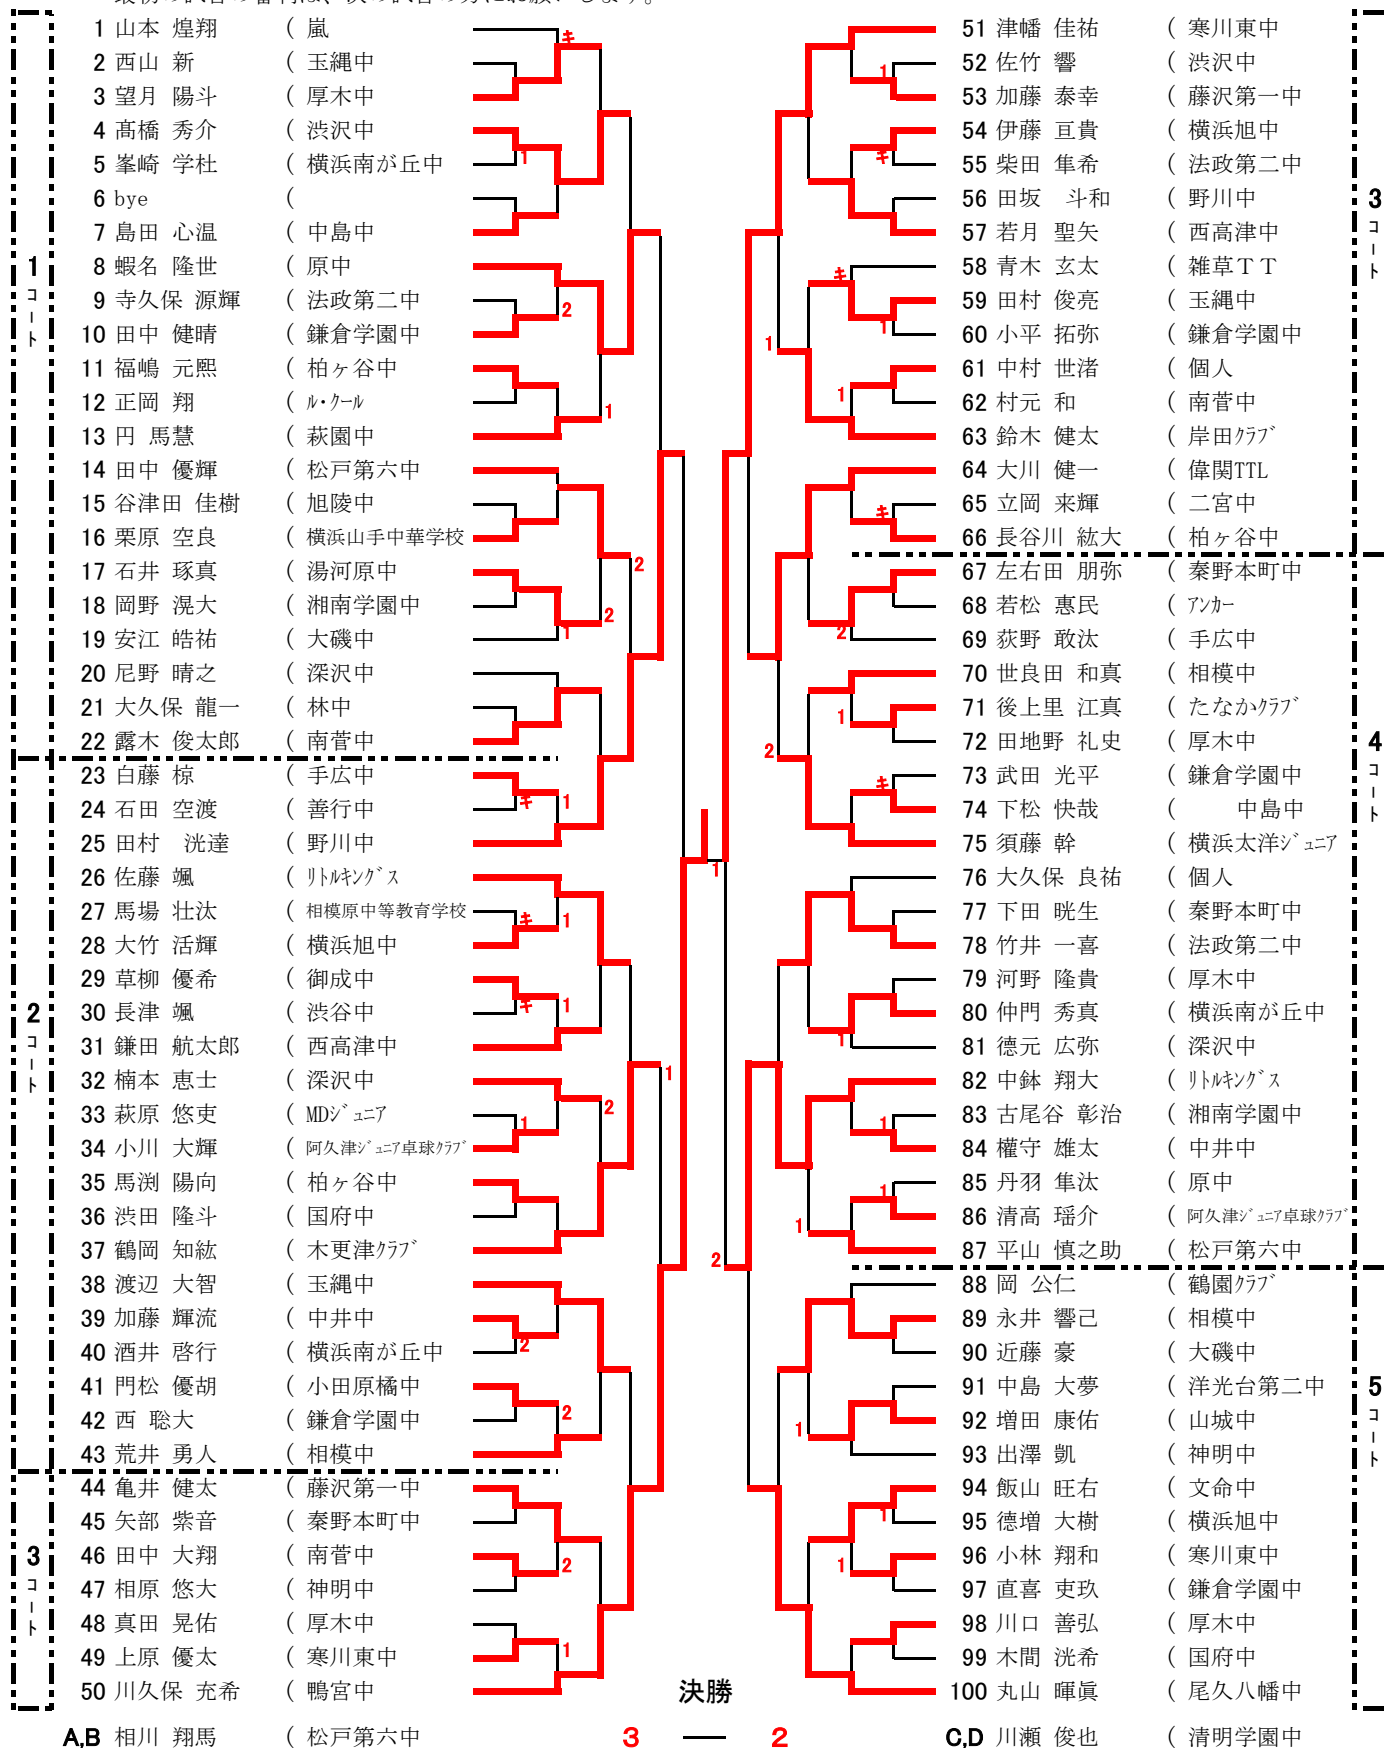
1 山本 煌翔 ( 嵐
2 西山 新 ( 玉縄中
3 望月 陽斗 ( 厚木中
4 髙橋 秀介 ( 渋沢中
5 峯崎 学杜 ( 横浜南が丘中
6 bye (
7 島田 心温 ( 中島中
8 蝦名 隆世 ( 原中
9 寺久保 源輝 ( 法政第二中
10 田中 健晴 ( 鎌倉学園中
11 福嶋 元熙 ( 柏ヶ谷中
12 正岡 翔 ( ﾙ・ｸｰﾙ
13 円 馬慧 ( 萩園中
14 田中 優輝 ( 松戸第六中
15 谷津田 佳樹 ( 旭陵中
16 栗原 空良 ( 横浜山手中華学校
17 石井 琢真 ( 湯河原中
18 岡野 滉大 ( 湘南学園中
19 安江 皓祐 ( 大磯中
20 尼野 晴之 ( 深沢中
21 大久保 龍一 ( 林中
22 露木 俊太郎 ( 南菅中
23 白藤 椋 ( 手広中
24 石田 空渡 ( 善行中
25 田村 洸達 ( 野川中
26 佐藤 颯 ( ﾘﾄﾙｷﾝｸﾞｽ
27 馬場 壮汰 ( 相模原中等教育学校
28 大竹 活輝 ( 横浜旭中
29 草柳 優希 ( 御成中
30 長津 颯 ( 渋谷中
31 鎌田 航太郎 ( 西高津中
32 楠本 恵士 ( 深沢中
33 萩原 悠吏 ( MDｼﾞｭﾆｱ
34 小川 大輝 ( 阿久津ｼﾞｭﾆｱ卓球ｸﾗﾌﾞ
35 馬渕 陽向 ( 柏ヶ谷中
36 渋田 隆斗 ( 国府中
37 鶴岡 知紘 ( 木更津ｸﾗﾌﾞ
38 渡辺 大智 ( 玉縄中
39 加藤 輝流 ( 中井中
40 酒井 啓行 ( 横浜南が丘中
41 門松 優胡 ( 小田原橘中
42 西 聡大 ( 鎌倉学園中
43 荒井 勇人 ( 相模中
44 亀井 健太 ( 藤沢第一中
45 矢部 紫音 ( 秦野本町中
46 田中 大翔 ( 南菅中
47 相原 悠大 ( 神明中
48 真田 晃佑 ( 厚木中
49 上原 優太 ( 寒川東中
50 川久保 充希 ( 鴨宮中

1 コート
2 コート
3 コート

51 津幡 佳祐 ( 寒川東中
52 佐竹 響 ( 渋沢中
53 加藤 泰幸 ( 藤沢第一中
54 伊藤 亘貴 ( 横浜旭中
55 柴田 隼希 ( 法政第二中
56 田坂 斗和 ( 野川中
57 若月 聖矢 ( 西高津中
58 青木 玄太 ( 雑草ＴＴ
59 田村 俊亮 ( 玉縄中
60 小平 拓弥 ( 鎌倉学園中
61 中村 世渚 ( 個人
62 村元 和 ( 南菅中
63 鈴木 健太 ( 岸田ｸﾗﾌﾞ
64 大川 健一 ( 偉関TTL
65 立岡 来輝 ( 二宮中
66 長谷川 紘大 ( 柏ヶ谷中
67 左右田 朋弥 ( 秦野本町中
68 若松 惠民 ( ｱﾝｶｰ
69 荻野 敢汰 ( 手広中
70 世良田 和真 ( 相模中
71 後上里 江真 ( たなかｸﾗﾌﾞ
72 田地野 礼史 ( 厚木中
73 武田 光平 ( 鎌倉学園中
74 下松 快哉 ( 中島中
75 須藤 幹 ( 横浜太洋ｼﾞｭﾆｱ
76 大久保 良祐 ( 個人
77 下田 晄生 ( 秦野本町中
78 竹井 一喜 ( 法政第二中
79 河野 隆貴 ( 厚木中
80 仲門 秀真 ( 横浜南が丘中
81 德元 広弥 ( 深沢中
82 中鉢 翔大 ( ﾘﾄﾙｷﾝｸﾞｽ
83 古尾谷 彰治 ( 湘南学園中
84 權守 雄太 ( 中井中
85 丹羽 隼汰 ( 原中
86 清高 瑶介 ( 阿久津ｼﾞｭﾆｱ卓球ｸﾗﾌﾞ
87 平山 慎之助 ( 松戸第六中
88 岡 公仁 ( 鶴園ｸﾗﾌﾞ
89 永井 響己 ( 相模中
90 近藤 豪 ( 大磯中
91 中島 大夢 ( 洋光台第二中
92 増田 康佑 ( 山城中
93 出澤 凱 ( 神明中
94 飯山 旺右 ( 文命中
95 德増 大樹 ( 横浜旭中
96 小林 翔和 ( 寒川東中
97 直喜 吏玖 ( 鎌倉学園中
98 川口 善弘 ( 厚木中
99 木間 洸希 ( 国府中
100 丸山 暉眞 ( 尾久八幡中

3 コート
4 コート
5 コート

キ 1 2 1 2 2 1 1 1 1 1 2 1 2 2 1 2 1 1 1 1 キ キ キ
1 キ キ 1 1 1 キ 2 1 2 キ 1 1 1 1 1 2 1 1 1 1

決勝
A,B 相川 翔馬 ( 松戸第六中 3 — 2 C,D 川瀬 俊也 ( 清明学園中